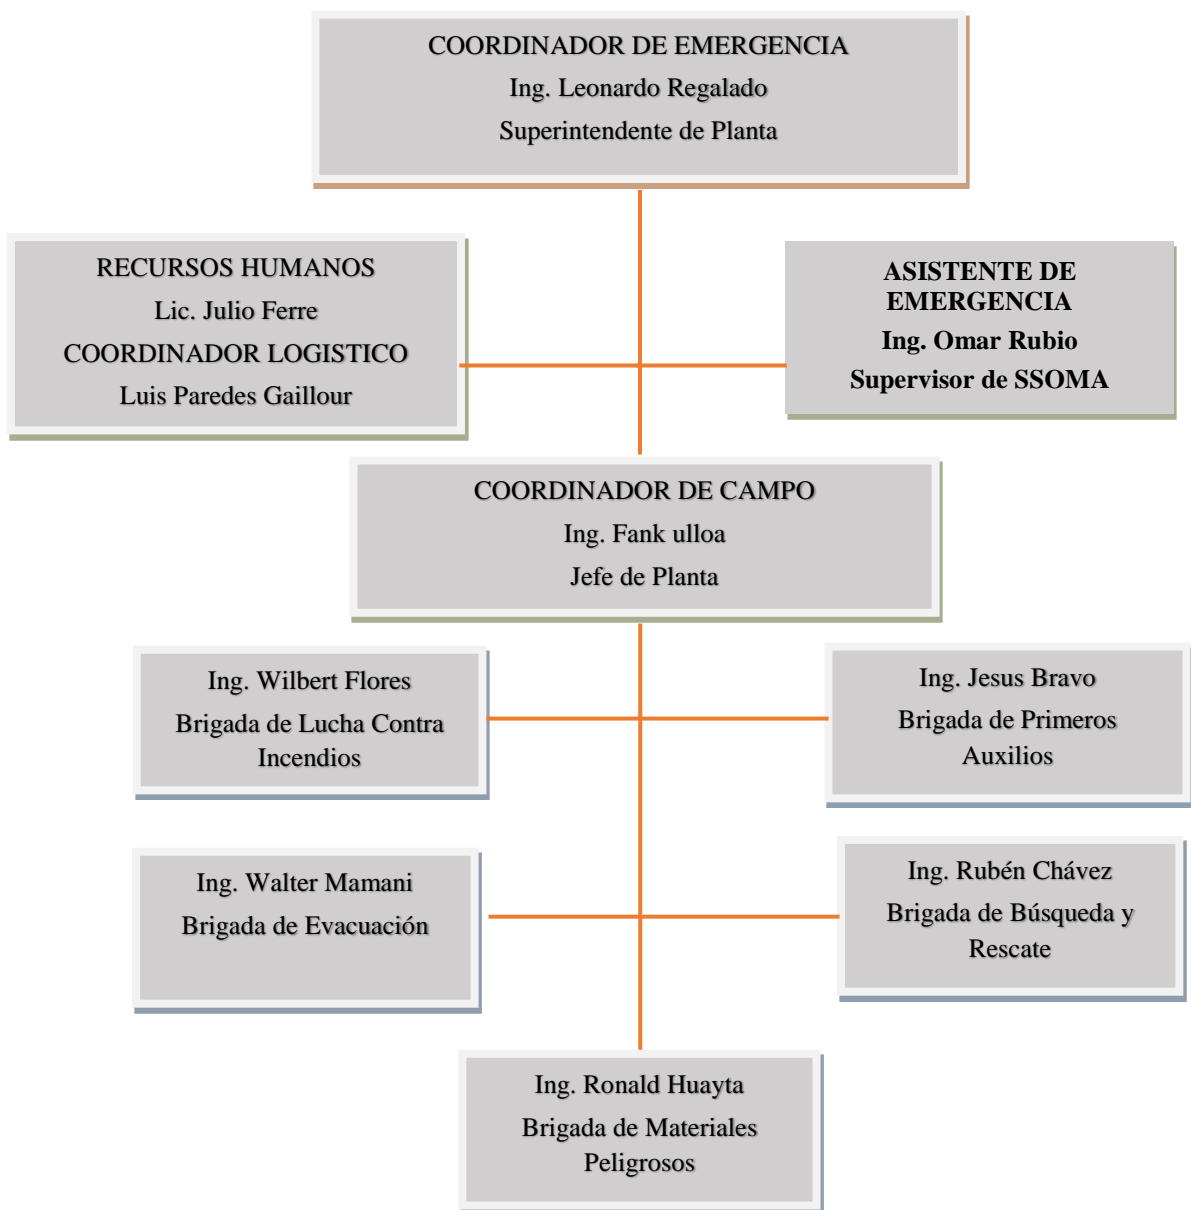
COORDINADOR DE EMERGENCIA
Ing. Leonardo Regalado
Superintendente de Planta

RECURSOS HUMANOS
Lic. Julio Ferre
COORDINADOR LOGISTICO
Luis Paredes Gaillour

ASISTENTE DE EMERGENCIA
Ing. Omar Rubio
Supervisor de SSOMA

COORDINADOR DE CAMPO
Ing. Fank ulloa
Jefe de Planta

Ing. Wilbert Flores
Brigada de Lucha Contra Incendios

Ing. Jesus Bravo
Brigada de Primeros Auxilios

Ing. Walter Mamani
Brigada de Evacuación

Ing. Rubén Chávez
Brigada de Búsqueda y Rescate

Ing. Ronald Huayta
Brigada de Materiales Peligrosos